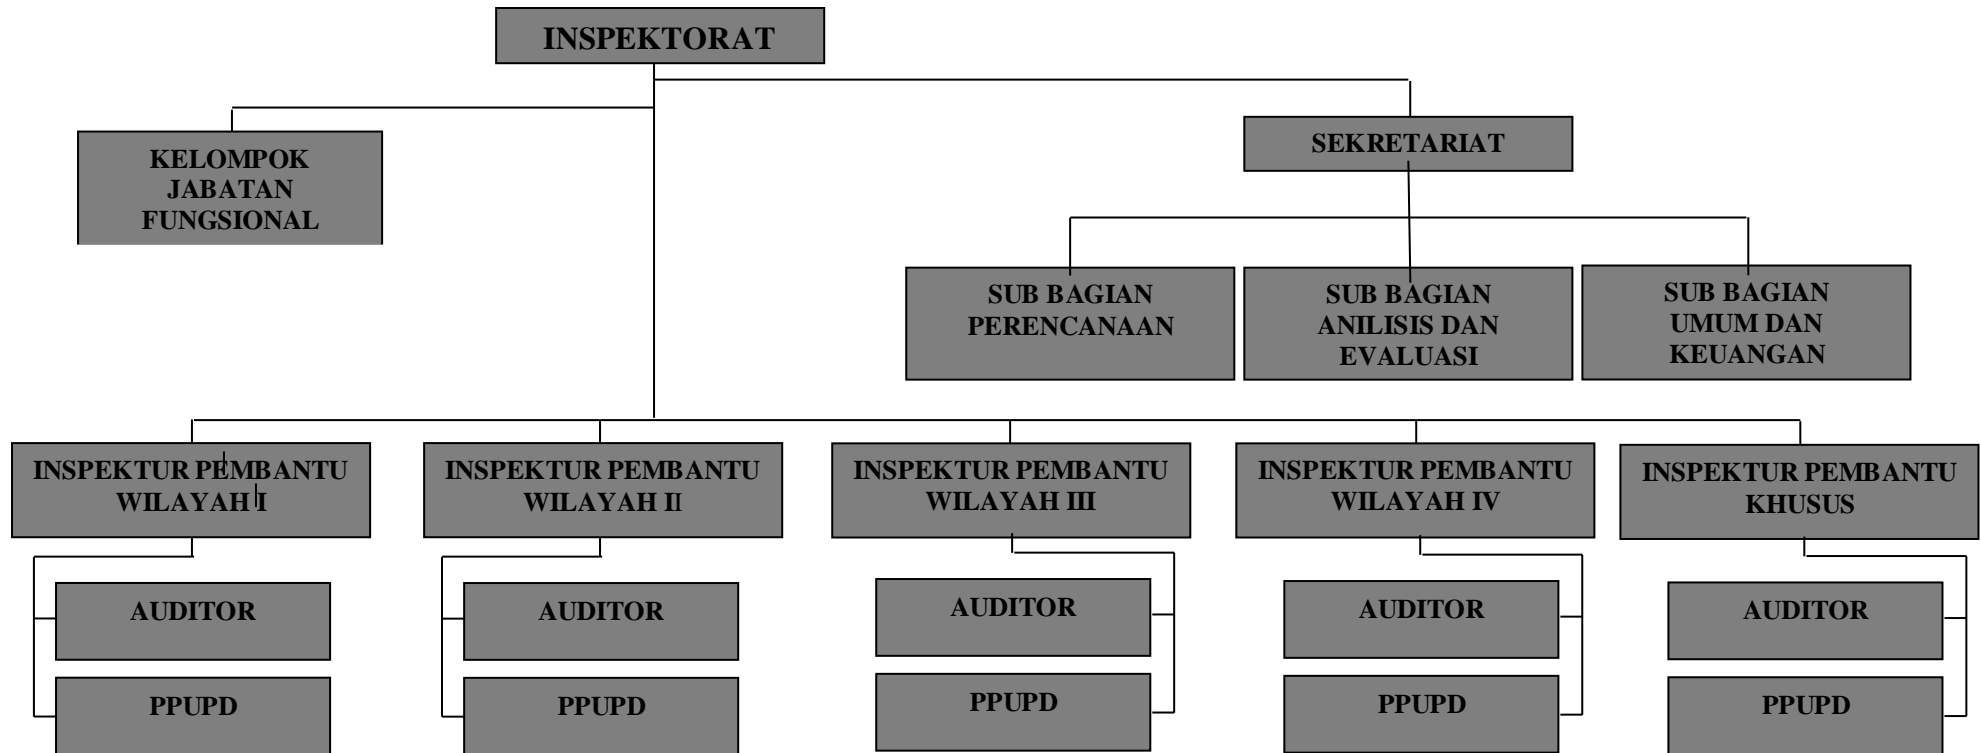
INSPEKTORAT

KELOMPOK JABATAN FUNGSIONAL

SEKRETARIAT

SUB BAGIAN PERENCANAAN

SUB BAGIAN ANILISIS DAN EVALUASI

SUB BAGIAN UMUM DAN KEUANGAN

INSPEKTUR PEMBANTU WILAYAH I

AUDITOR

PPUPD

INSPEKTUR PEMBANTU WILAYAH II

AUDITOR

PPUPD

INSPEKTUR PEMBANTU WILAYAH III

AUDITOR

PPUPD

INSPEKTUR PEMBANTU WILAYAH IV

AUDITOR

PPUPD

INSPEKTUR PEMBANTU KHUSUS

AUDITOR

PPUPD